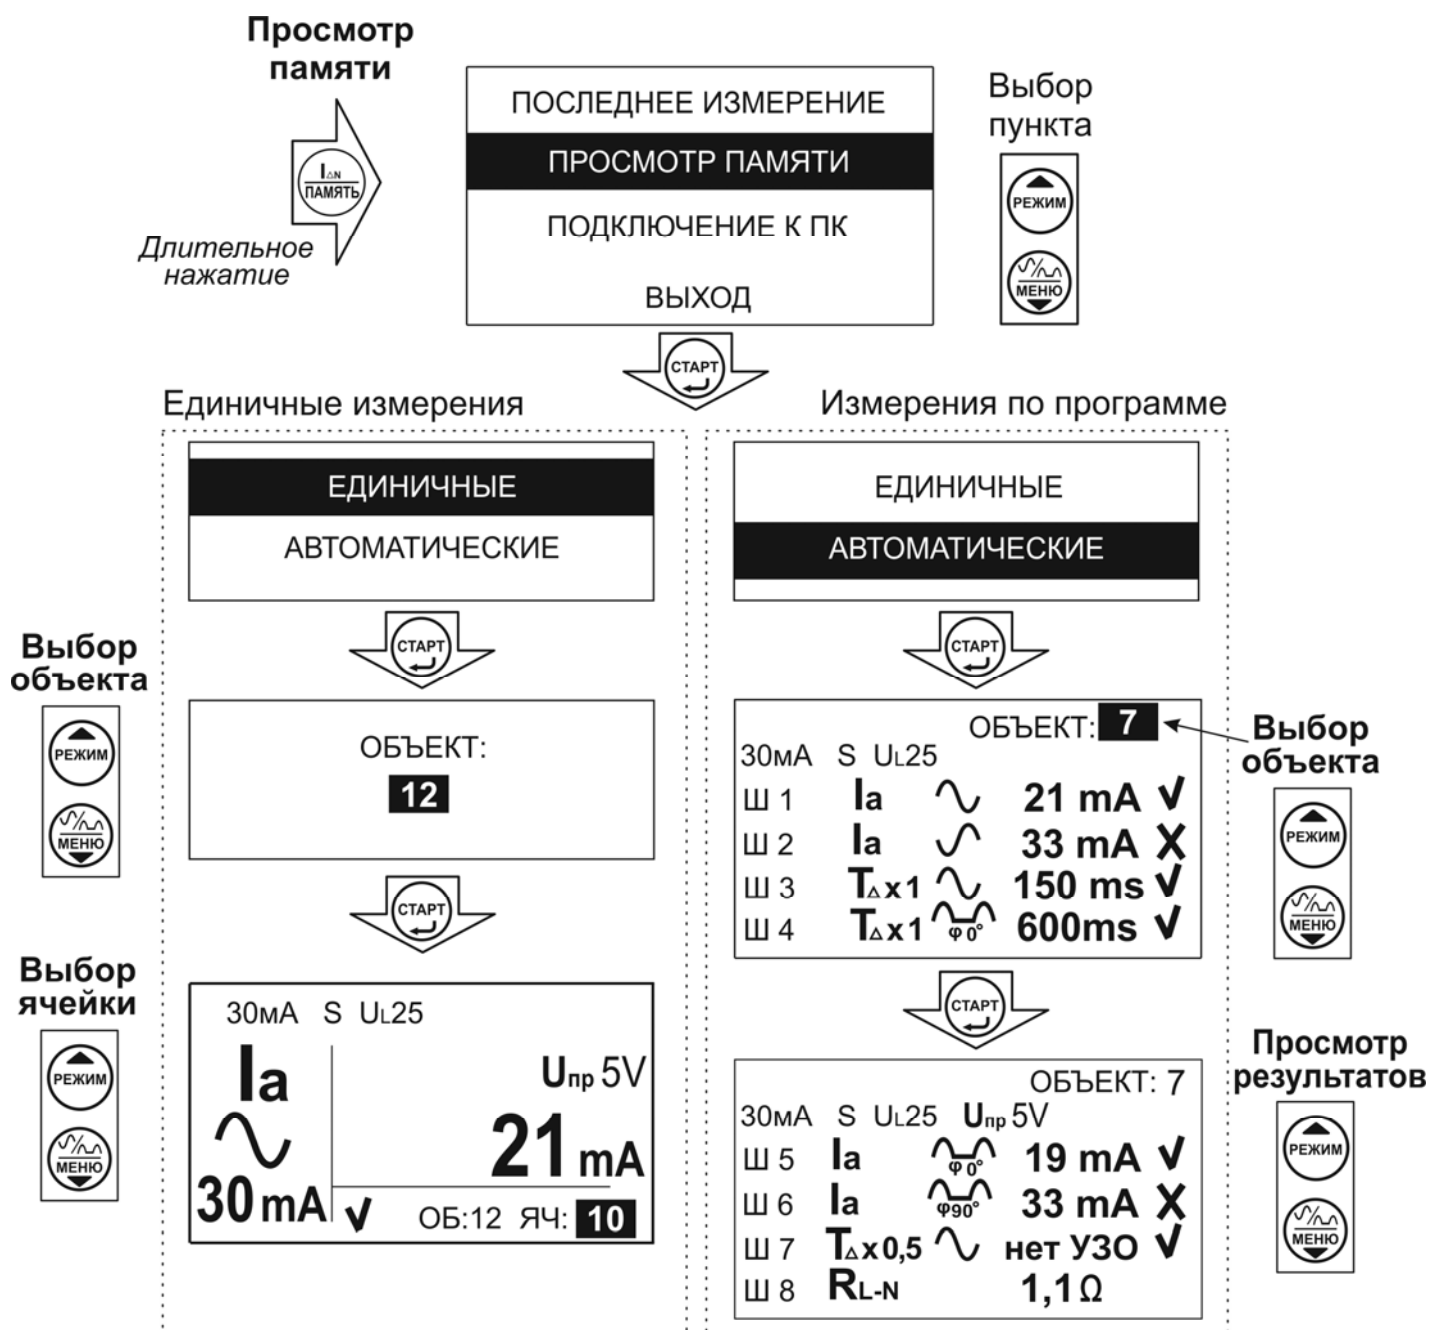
Просмотр памяти

$I_{\Delta N}$
ПАМЯТЬ

Длительное нажатие

ПОСЛЕДНЕЕ ИЗМЕРЕНИЕ
ПРОСМОТР ПАМЯТИ
ПОДКЛЮЧЕНИЕ К ПК
ВЫХОД

Выбор пункта

РЕЖИМ
МЕНЮ

СТАРТ

Единичные измерения

ЕДИНИЧНЫЕ
АВТОМАТИЧЕСКИЕ

Выбор объекта

РЕЖИМ
МЕНЮ

СТАРТ

ОБЪЕКТ:
12

СТАРТ

Выбор ячейки

РЕЖИМ
МЕНЮ

30мА S $U_L$25
Ia
30mA
$U_{пр}$ 5V
21 mA
√ ОБ:12 ЯЧ: 10

Измерения по программе

ЕДИНИЧНЫЕ
АВТОМАТИЧЕСКИЕ

СТАРТ

ОБЪЕКТ: 7
30мА S $U_L$25
Ш 1 Ia 21 mA √
Ш 2 Ia 33 mA X
Ш 3 $T_{\Delta}$x1 150 ms √
Ш 4 $T_{\Delta}$x1 φ 0° 600ms √

Выбор объекта

РЕЖИМ
МЕНЮ

СТАРТ

ОБЪЕКТ: 7
30мА S $U_L$25 $U_{пр}$ 5V
Ш 5 Ia φ 0° 19 mA √
Ш 6 Ia φ90° 33 mA X
Ш 7 $T_{\Delta}$x0,5 нет УЗО √
Ш 8 $R_{L-N}$ 1,1 Ω

Просмотр результатов

РЕЖИМ
МЕНЮ